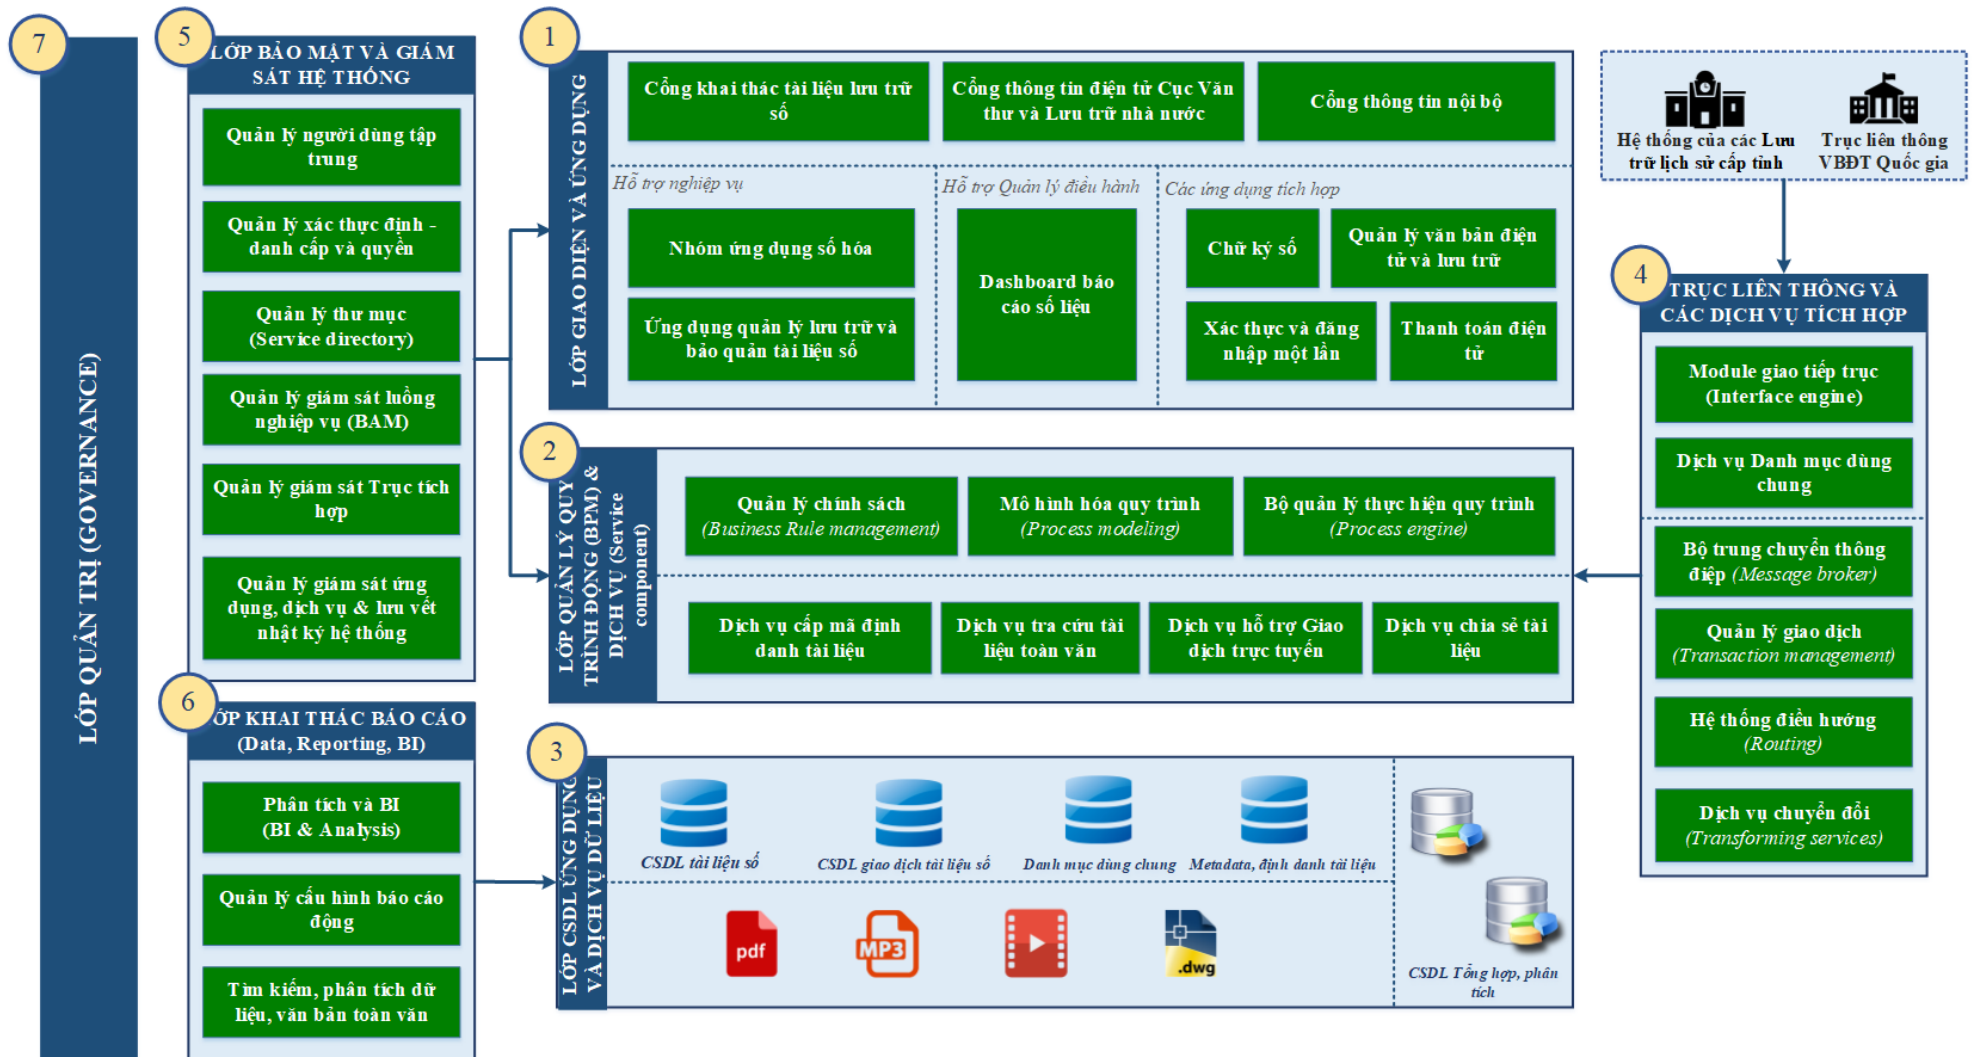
7

LỚP QUẢN TRỊ (GOVERNANCE)

5

LỚP BẢO MẬT VÀ GIÁM SÁT HỆ THỐNG

Quản lý người dùng tập trung

Quản lý xác thực định danh cấp và quyền

Quản lý thư mục (Service directory)

Quản lý giám sát luồng nghiệp vụ (BAM)

Quản lý giám sát Trục tích hợp

Quản lý giám sát ứng dụng, dịch vụ & lưu vết nhật ký hệ thống

6

ỚP KHAI THÁC BÁO CÁO (Data, Reporting, BI)

Phân tích và BI (BI & Analysis)

Quản lý cấu hình báo cáo động

Tìm kiếm, phân tích dữ liệu, văn bản toàn văn

1

LỚP GIAO DIỆN VÀ ỨNG DỤNG

Cổng khai thác tài liệu lưu trữ số

Cổng thông tin điện tử Cục Văn thư và Lưu trữ nhà nước

Cổng thông tin nội bộ

Hỗ trợ nghiệp vụ

Nhóm ứng dụng số hóa

Ứng dụng quản lý lưu trữ và bảo quản tài liệu số

Hỗ trợ Quản lý điều hành

Dashboard báo cáo số liệu

Các ứng dụng tích hợp

Chữ ký số

Quản lý văn bản điện tử và lưu trữ

Xác thực và đăng nhập một lần

Thanh toán điện tử

2

LỚP QUẢN LÝ QUY TRÌNH ĐỘNG (BPM) & DỊCH VỤ (Service component)

Quản lý chính sách (Business Rule management)

Mô hình hóa quy trình (Process modeling)

Bộ quản lý thực hiện quy trình (Process engine)

Dịch vụ cấp mã định danh tài liệu

Dịch vụ tra cứu tài liệu toàn văn

Dịch vụ hỗ trợ Giao dịch trực tuyến

Dịch vụ chia sẻ tài liệu

3

LỚP CSDL ỨNG DỤNG VÀ DỊCH VỤ DỮ LIỆU

CSDL tài liệu số

CSDL giao dịch tài liệu số

Danh mục dùng chung

Metadata, định danh tài liệu

pdf

MP3

.dwg

CSDL Tổng hợp, phân tích

Hệ thống của các Lưu trữ lịch sử cấp tỉnh

Trục liên thông VBĐT Quốc gia

4

TRỤC LIÊN THÔNG VÀ CÁC DỊCH VỤ TÍCH HỢP

Module giao tiếp trục (Interface engine)

Dịch vụ Danh mục dùng chung

Bộ trung chuyển thông điệp (Message broker)

Quản lý giao dịch (Transaction management)

Hệ thống điều hướng (Routing)

Dịch vụ chuyển đổi (Transforming services)